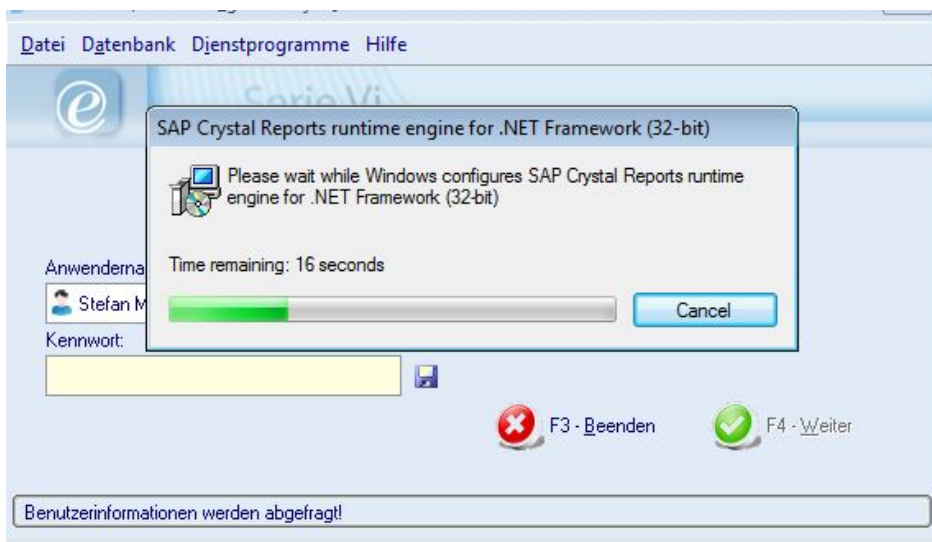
Datei Datenbank Dienstprogramme Hilfe

Serie Vi

SAP Crystal Reports runtime engine for .NET Framework (32-bit)

Please wait while Windows configures SAP Crystal Reports runtime engine for .NET Framework (32-bit)

Time remaining: 16 seconds

Cancel

Anwenderna

Stefan M

Kennwort:

F3 - Beenden

F4 - Weiter

Benutzerinformationen werden abgefragt!